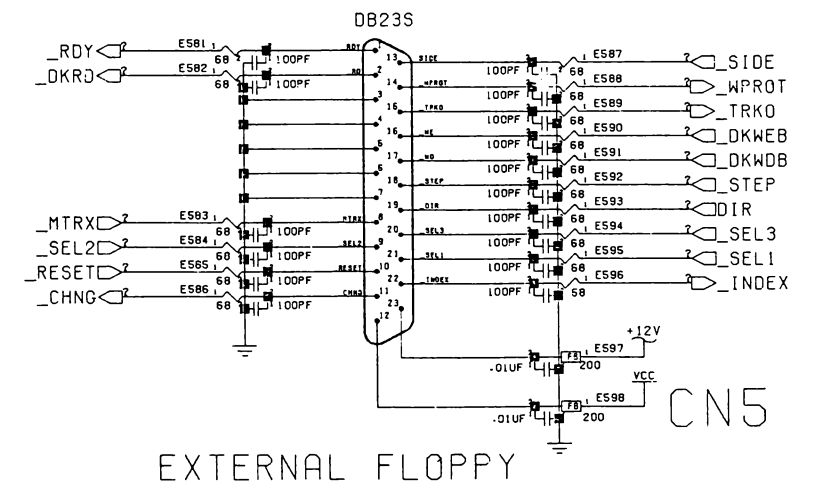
DB23S

_RDY ? E581 1 68 100PF RDY 1
_DKRD ? E582 1 68 100PF RD 2
3
4
5
6
7
_MTRX ? E583 1 68 100PF MTRX 8
_SEL2 ? E584 1 68 100PF SEL2 9
_RESET ? E565 1 68 100PF RESET 10
_CHNG ? E586 1 68 100PF CHNG 11
12
23

13 SIDE 100PF 68 1 E587 ? _SIDE
14 WPROT 100PF 68 1 E588 ? _WPROT
15 TRKO 100PF 68 1 E589 ? _TRKO
16 WE 100PF 68 1 E590 ? _DKWEB
17 WD 100PF 68 1 E591 ? _DKWDB
18 STEP 100PF 68 1 E592 ? _STEP
19 DIR 100PF 68 1 E593 ? DIR
20 SEL3 100PF 68 1 E594 ? _SEL3
21 SEL1 100PF 68 1 E595 ? _SEL1
22 INDEX 100PF 58 1 E596 ? _INDEX

.01UF FB 1 E597 200 +12V
.01UF FB 1 E598 200 VCC

CN5

EXTERNAL FLOPPY